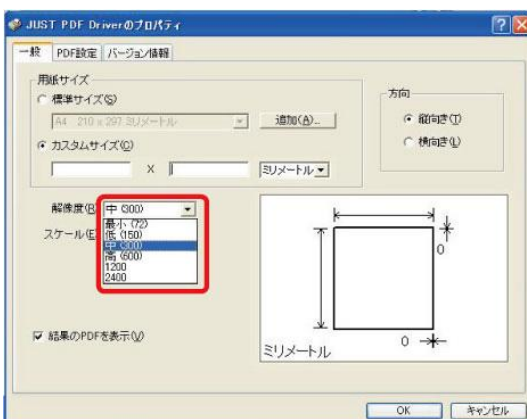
JUST PDF Driverのプロパティ

一般 PDF設定 バージョン情報

用紙サイズ

標準サイズ(S)

A4 210 x 297 ミリメートル

追加(A)...

カスタムサイズ(C)

X

ミリメートル

方向

縦向き(T)

横向き(L)

解像度(R) 中 (300)

スケール(E

最小 (72)
低 (150)
中 (300)
高 (600)
1200
2400

0

0

ミリメートル

結果のPDFを表示(V)

OK

キャンセル